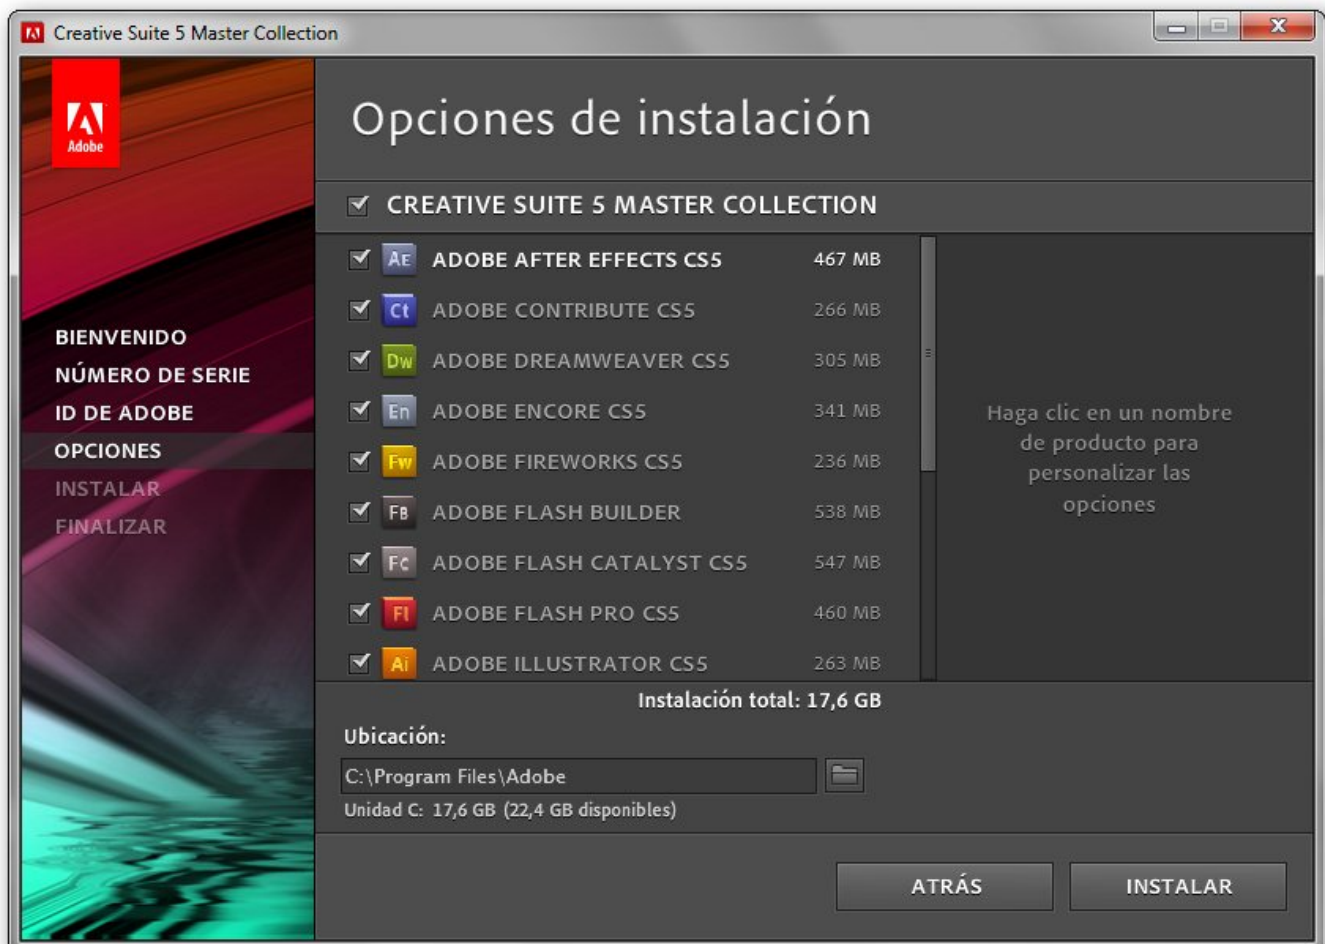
Creative Suite 5 Master Collection

Adobe

BIENVENIDO
NÚMERO DE SERIE
ID DE ADOBE
OPCIONES
INSTALAR
FINALIZAR

Opciones de instalación

CREATIVE SUITE 5 MASTER COLLECTION

| | | |
|---|---|---|
| Ae | ADOBE AFTER EFFECTS CS5 | 467 MB |
| Ct | ADOBE CONTRIBUTE CS5 | 266 MB |
| Dw | ADOBE DREAMWEAVER CS5 | 305 MB |
| En | ADOBE ENCORE CS5 | 341 MB |
| Fw | ADOBE FIREWORKS CS5 | 236 MB |
| Fb | ADOBE FLASH BUILDER | 538 MB |
| Fc | ADOBE FLASH CATALYST CS5 | 547 MB |
| Fl | ADOBE FLASH PRO CS5 | 460 MB |
| Ai | ADOBE ILLUSTRATOR CS5 | 263 MB |

Haga clic en un nombre de producto para personalizar las opciones

Instalación total: 17,6 GB

Ubicación:

C:\Program Files\Adobe

Unidad C: 17,6 GB (22,4 GB disponibles)

ATRÁS

INSTALAR